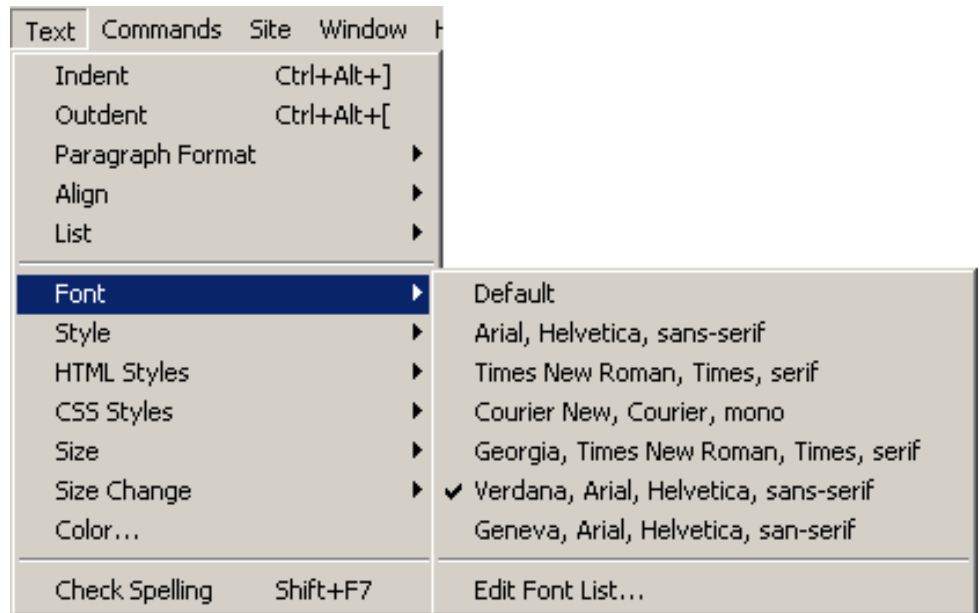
Text Commands Site Window H

Indent Ctrl+Alt+]
Outdent Ctrl+Alt+[
Paragraph Format
Align
List

Font
Style
HTML Styles
CSS Styles
Size
Size Change
Color...

Check Spelling Shift+F7

Default
Arial, Helvetica, sans-serif
Times New Roman, Times, serif
Courier New, Courier, mono
Georgia, Times New Roman, Times, serif
✔ Verdana, Arial, Helvetica, sans-serif
Geneva, Arial, Helvetica, san-serif

Edit Font List...